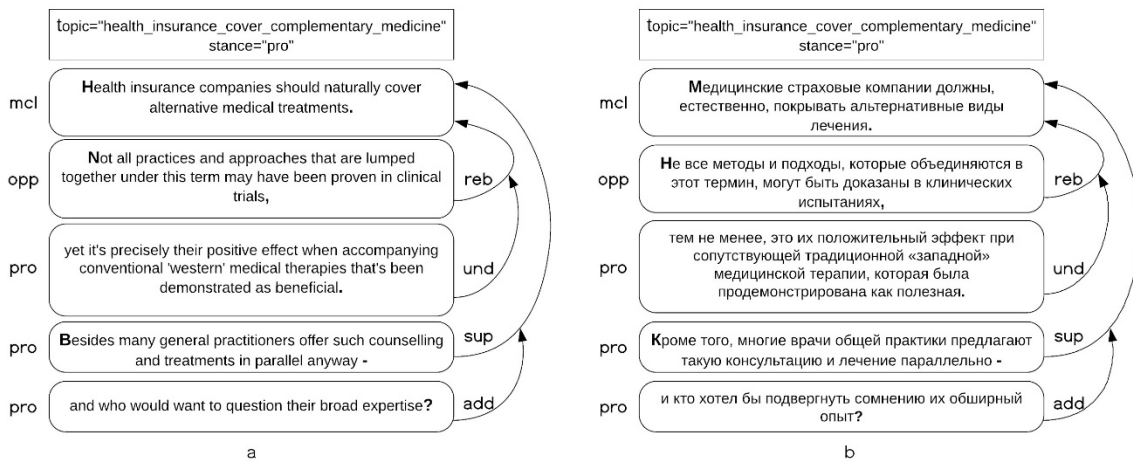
topic="health_insurance_cover_complementary_medicine"
stance="pro"

mcl
Health insurance companies should naturally cover alternative medical treatments.

opp
Not all practices and approaches that are lumped together under this term may have been proven in clinical trials,

reb

pro
yet it's precisely their positive effect when accompanying conventional 'western' medical therapies that's been demonstrated as beneficial.

und

pro
Besides many general practitioners offer such counselling and treatments in parallel anyway -

sup

pro
and who would want to question their broad expertise?

add

a

topic="health_insurance_cover_complementary_medicine"
stance="pro"

mcl
Медицинские страховые компании должны, естественно, покрывать альтернативные виды лечения.

opp
Не все методы и подходы, которые объединяются в этот термин, могут быть доказаны в клинических испытаниях,

reb

pro
тем не менее, это их положительный эффект при сопутствующей традиционной «западной» медицинской терапии, которая была продемонстрирована как полезная.

und

pro
Кроме того, многие врачи общей практики предлагают такую консультацию и лечение параллельно -

sup

pro
и кто хотел бы подвергнуть сомнению их обширный опыт?

add

b